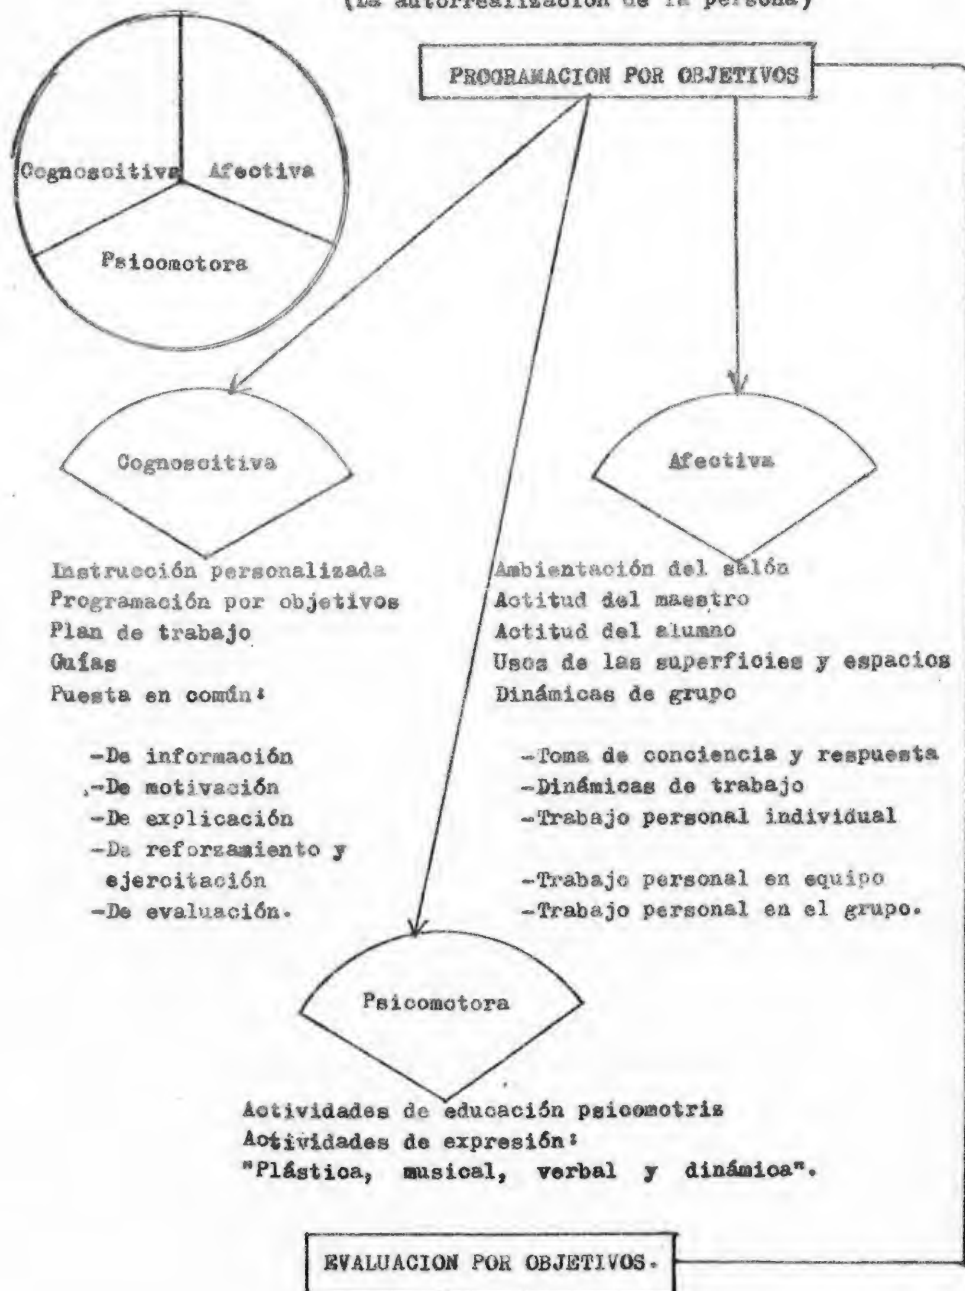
(La autorrealización de la persona)

Cognoscitiva
Afectiva
Psicomotora

PROGRAMACION POR OBJETIVOS

Cognoscitiva

Afectiva

Instrucción personalizada
Programación por objetivos
Plan de trabajo
Guías
Puesta en común:

-De información
-De motivación
-De explicación
-De reforzamiento y ejercitación
-De evaluación.

Ambientación del salón
Actitud del maestro
Actitud del alumno
Usos de las superficies y espacios
Dinámicas de grupo

-Toma de conciencia y respuesta
-Dinámicas de trabajo
-Trabajo personal individual

-Trabajo personal en equipo
-Trabajo personal en el grupo.

Psicomotora

Actividades de educación psicomotriz
Actividades de expresión:
"Plástica, musical, verbal y dinámica".

EVALUACION POR OBJETIVOS.